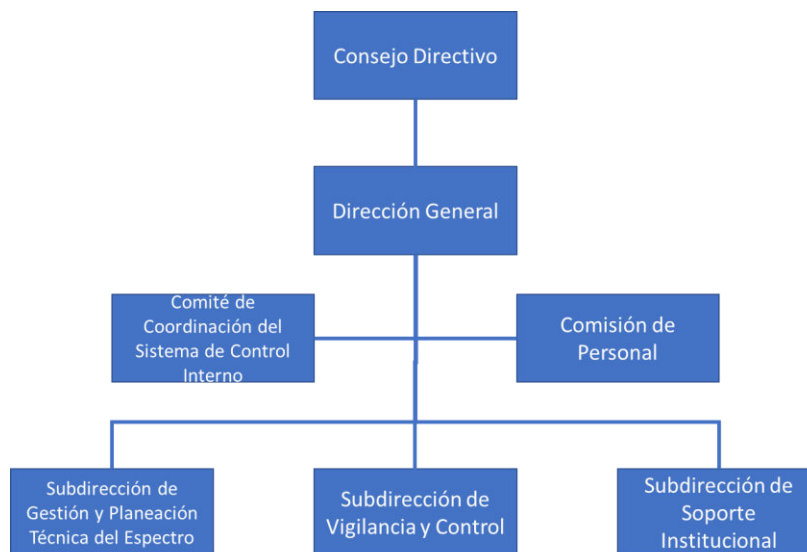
Consejo Directivo

Dirección General

Comité de Coordinación del Sistema de Control Interno

Comisión de Personal

Subdirección de Gestión y Planeación Técnica del Espectro

Subdirección de Vigilancia y Control

Subdirección de Soporte Institucional